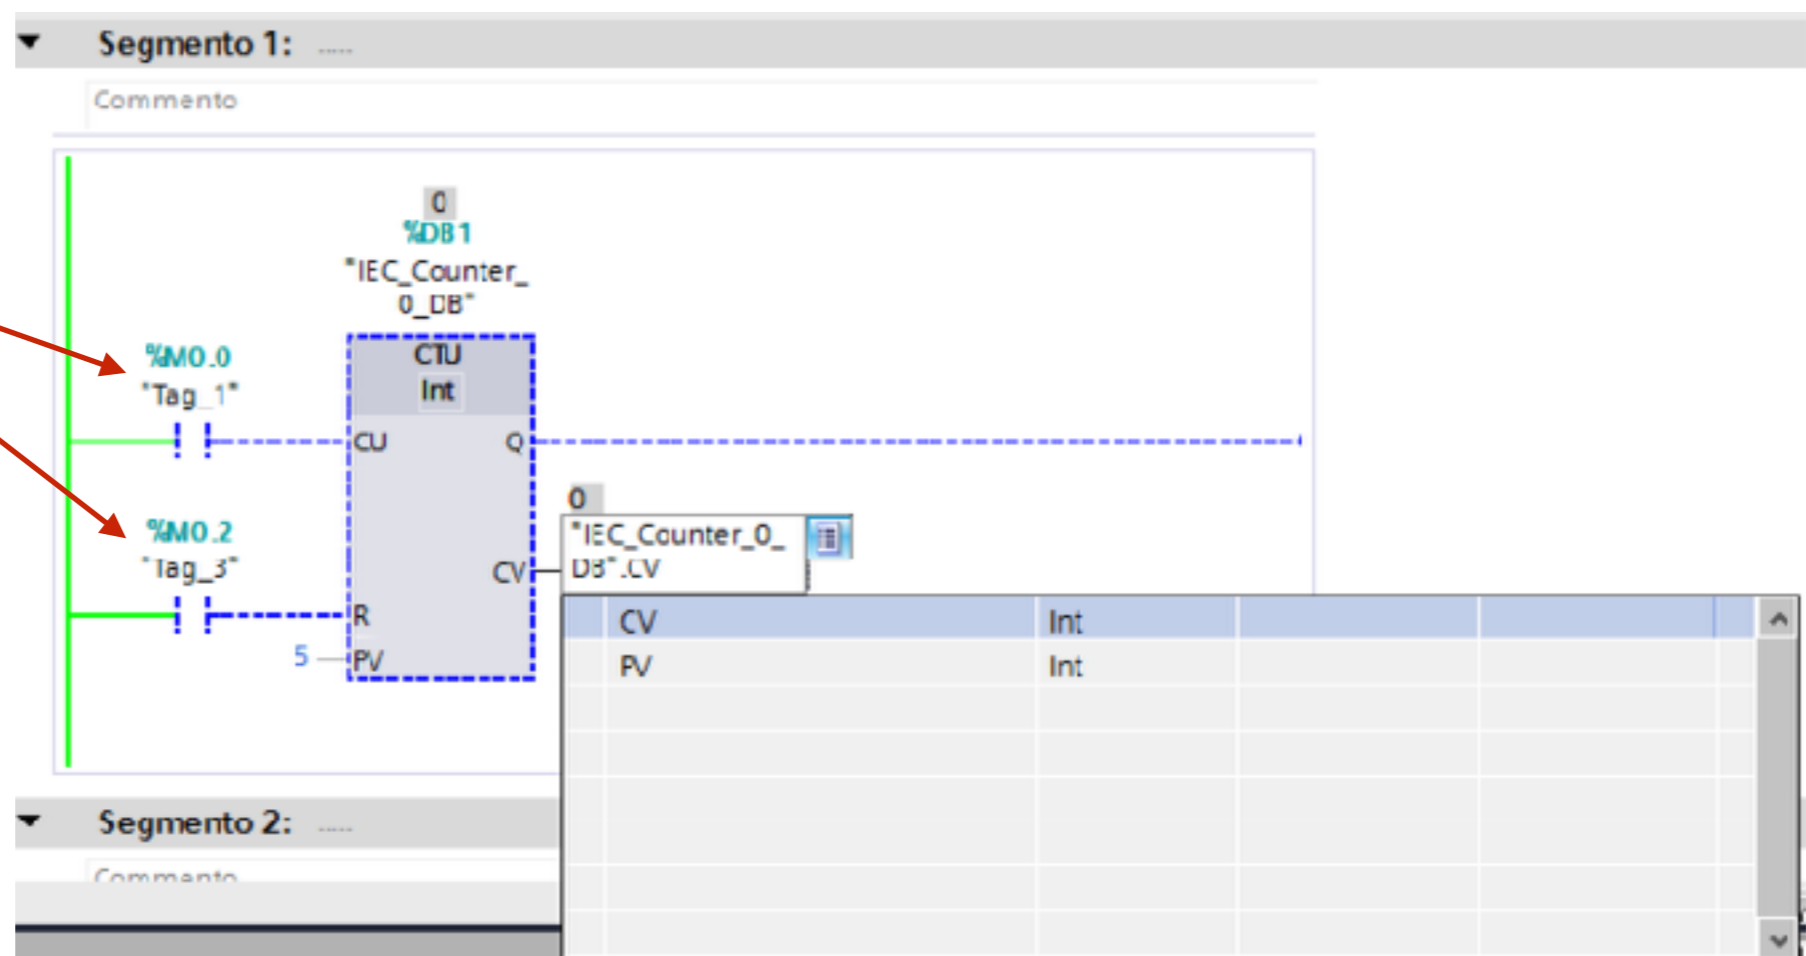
Segmento 1: .....

Commento

0
%DB1
"IEC_Counter_0_DB"

%M0.0
"Tag_1"

CTU
Int

CU
Q

0
"IEC_Counter_0_DB".CV

%M0.2
"Tag_3"

CV

R

5
PV

| CV | Int |
|---|---|
| PV | Int |

Segmento 2: .....

Commento